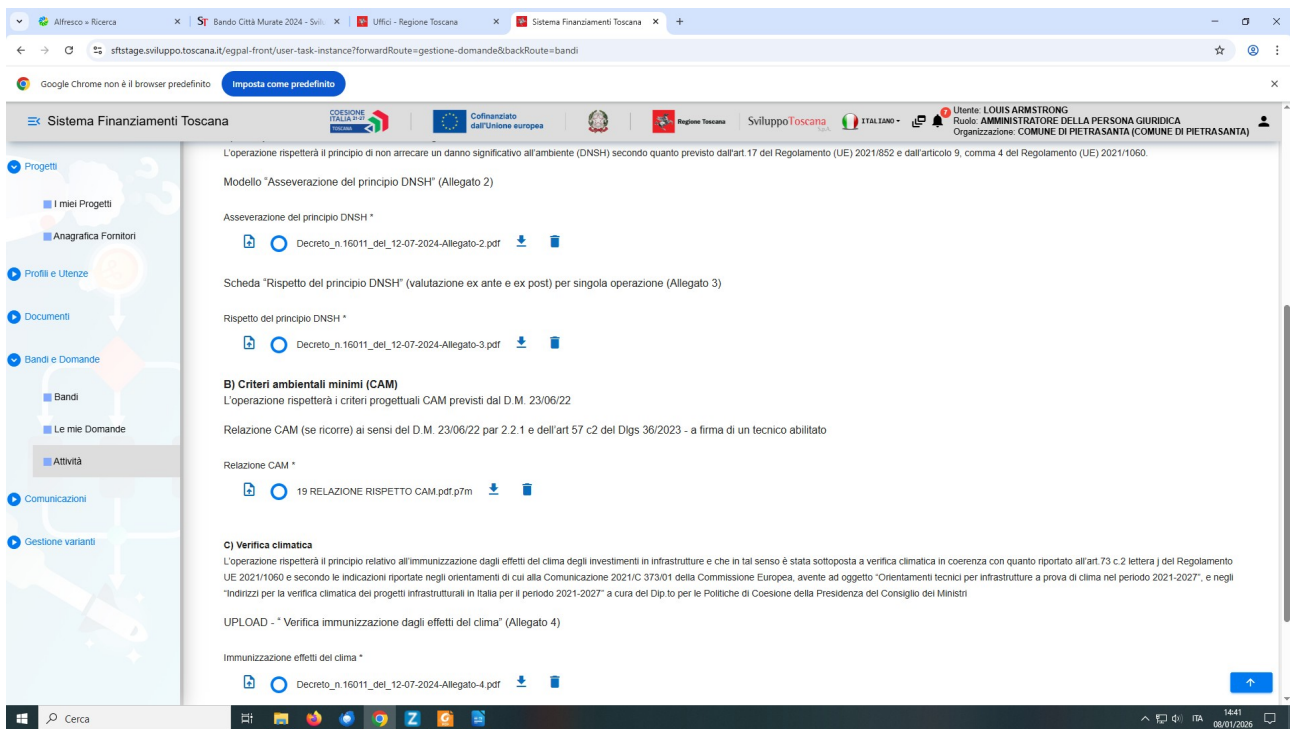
Alfresco » Ricerca
Bando Città Murate 2024 - Svilu
Uffici - Regione Toscana
Sistema Finanziamenti Toscana

sftstage.sviluppo.toscana.it/egpal-front/user-task-instance?forwardRoute=gestione-domande&backRoute=bandi

Google Chrome non è il browser predefinito
Imposta come predefinito

Sistema Finanziamenti Toscana
COESIONE ITALIA 21-27 TOSCANA
Cofinanziato dall'Unione europea
Regione Toscana
SviluppoToscana
ITALIANO
7
Utente: LOUIS ARMSTRONG
Ruolo: AMMINISTRATORE DELLA PERSONA GIURIDICA
Organizzazione: COMUNE DI PIETRASANTA (COMUNE DI PIETRASANTA)

Progetti
I miei Progetti
Anagrafica Fornitori
Profili e Utenze
Documenti
Bandi e Domande
Bandi
Le mie Domande
Attività
Comunicazioni
Gestione varianti

L'operazione rispetterà il principio di non arrecare un danno significativo all'ambiente (DNSH) secondo quanto previsto dall'art.17 del Regolamento (UE) 2021/852 e dall'articolo 9, comma 4 del Regolamento (UE) 2021/1060.

Modello "Asseverazione del principio DNSH" (Allegato 2)

Asseverazione del principio DNSH *

Decreto_n.16011_del_12-07-2024-Allegato-2.pdf

Scheda "Rispetto del principio DNSH" (valutazione ex ante e ex post) per singola operazione (Allegato 3)

Rispetto del principio DNSH *

Decreto_n.16011_del_12-07-2024-Allegato-3.pdf

B) Criteri ambientali minimi (CAM)
L'operazione rispetterà i criteri progettuali CAM previsti dal D.M. 23/06/22

Relazione CAM (se ricorre) ai sensi del D.M. 23/06/22 par 2.2.1 e dell'art 57 c2 del Dlgs 36/2023 - a firma di un tecnico abilitato

Relazione CAM *

19 RELAZIONE RISPETTO CAM.pdf.p7m

C) Verifica climatica
L'operazione rispetterà il principio relativo all'immunizzazione dagli effetti del clima degli investimenti in infrastrutture e che in tal senso è stata sottoposta a verifica climatica in coerenza con quanto riportato all'art.73 c.2 lettera j del Regolamento UE 2021/1060 e secondo le indicazioni riportate negli orientamenti di cui alla Comunicazione 2021/C 373/01 della Commissione Europea, avente ad oggetto "Orientamenti tecnici per infrastrutture a prova di clima nel periodo 2021-2027", e negli "Indirizzi per la verifica climatica dei progetti infrastrutturali in Italia per il periodo 2021-2027" a cura del Dip.to per le Politiche di Coesione della Presidenza del Consiglio dei Ministri

UPLOAD - " Verifica immunizzazione dagli effetti del clima" (Allegato 4)

Immunizzazione effetti del clima *

Decreto_n.16011_del_12-07-2024-Allegato-4.pdf

Cerca
ITA
14:41
08/01/2026